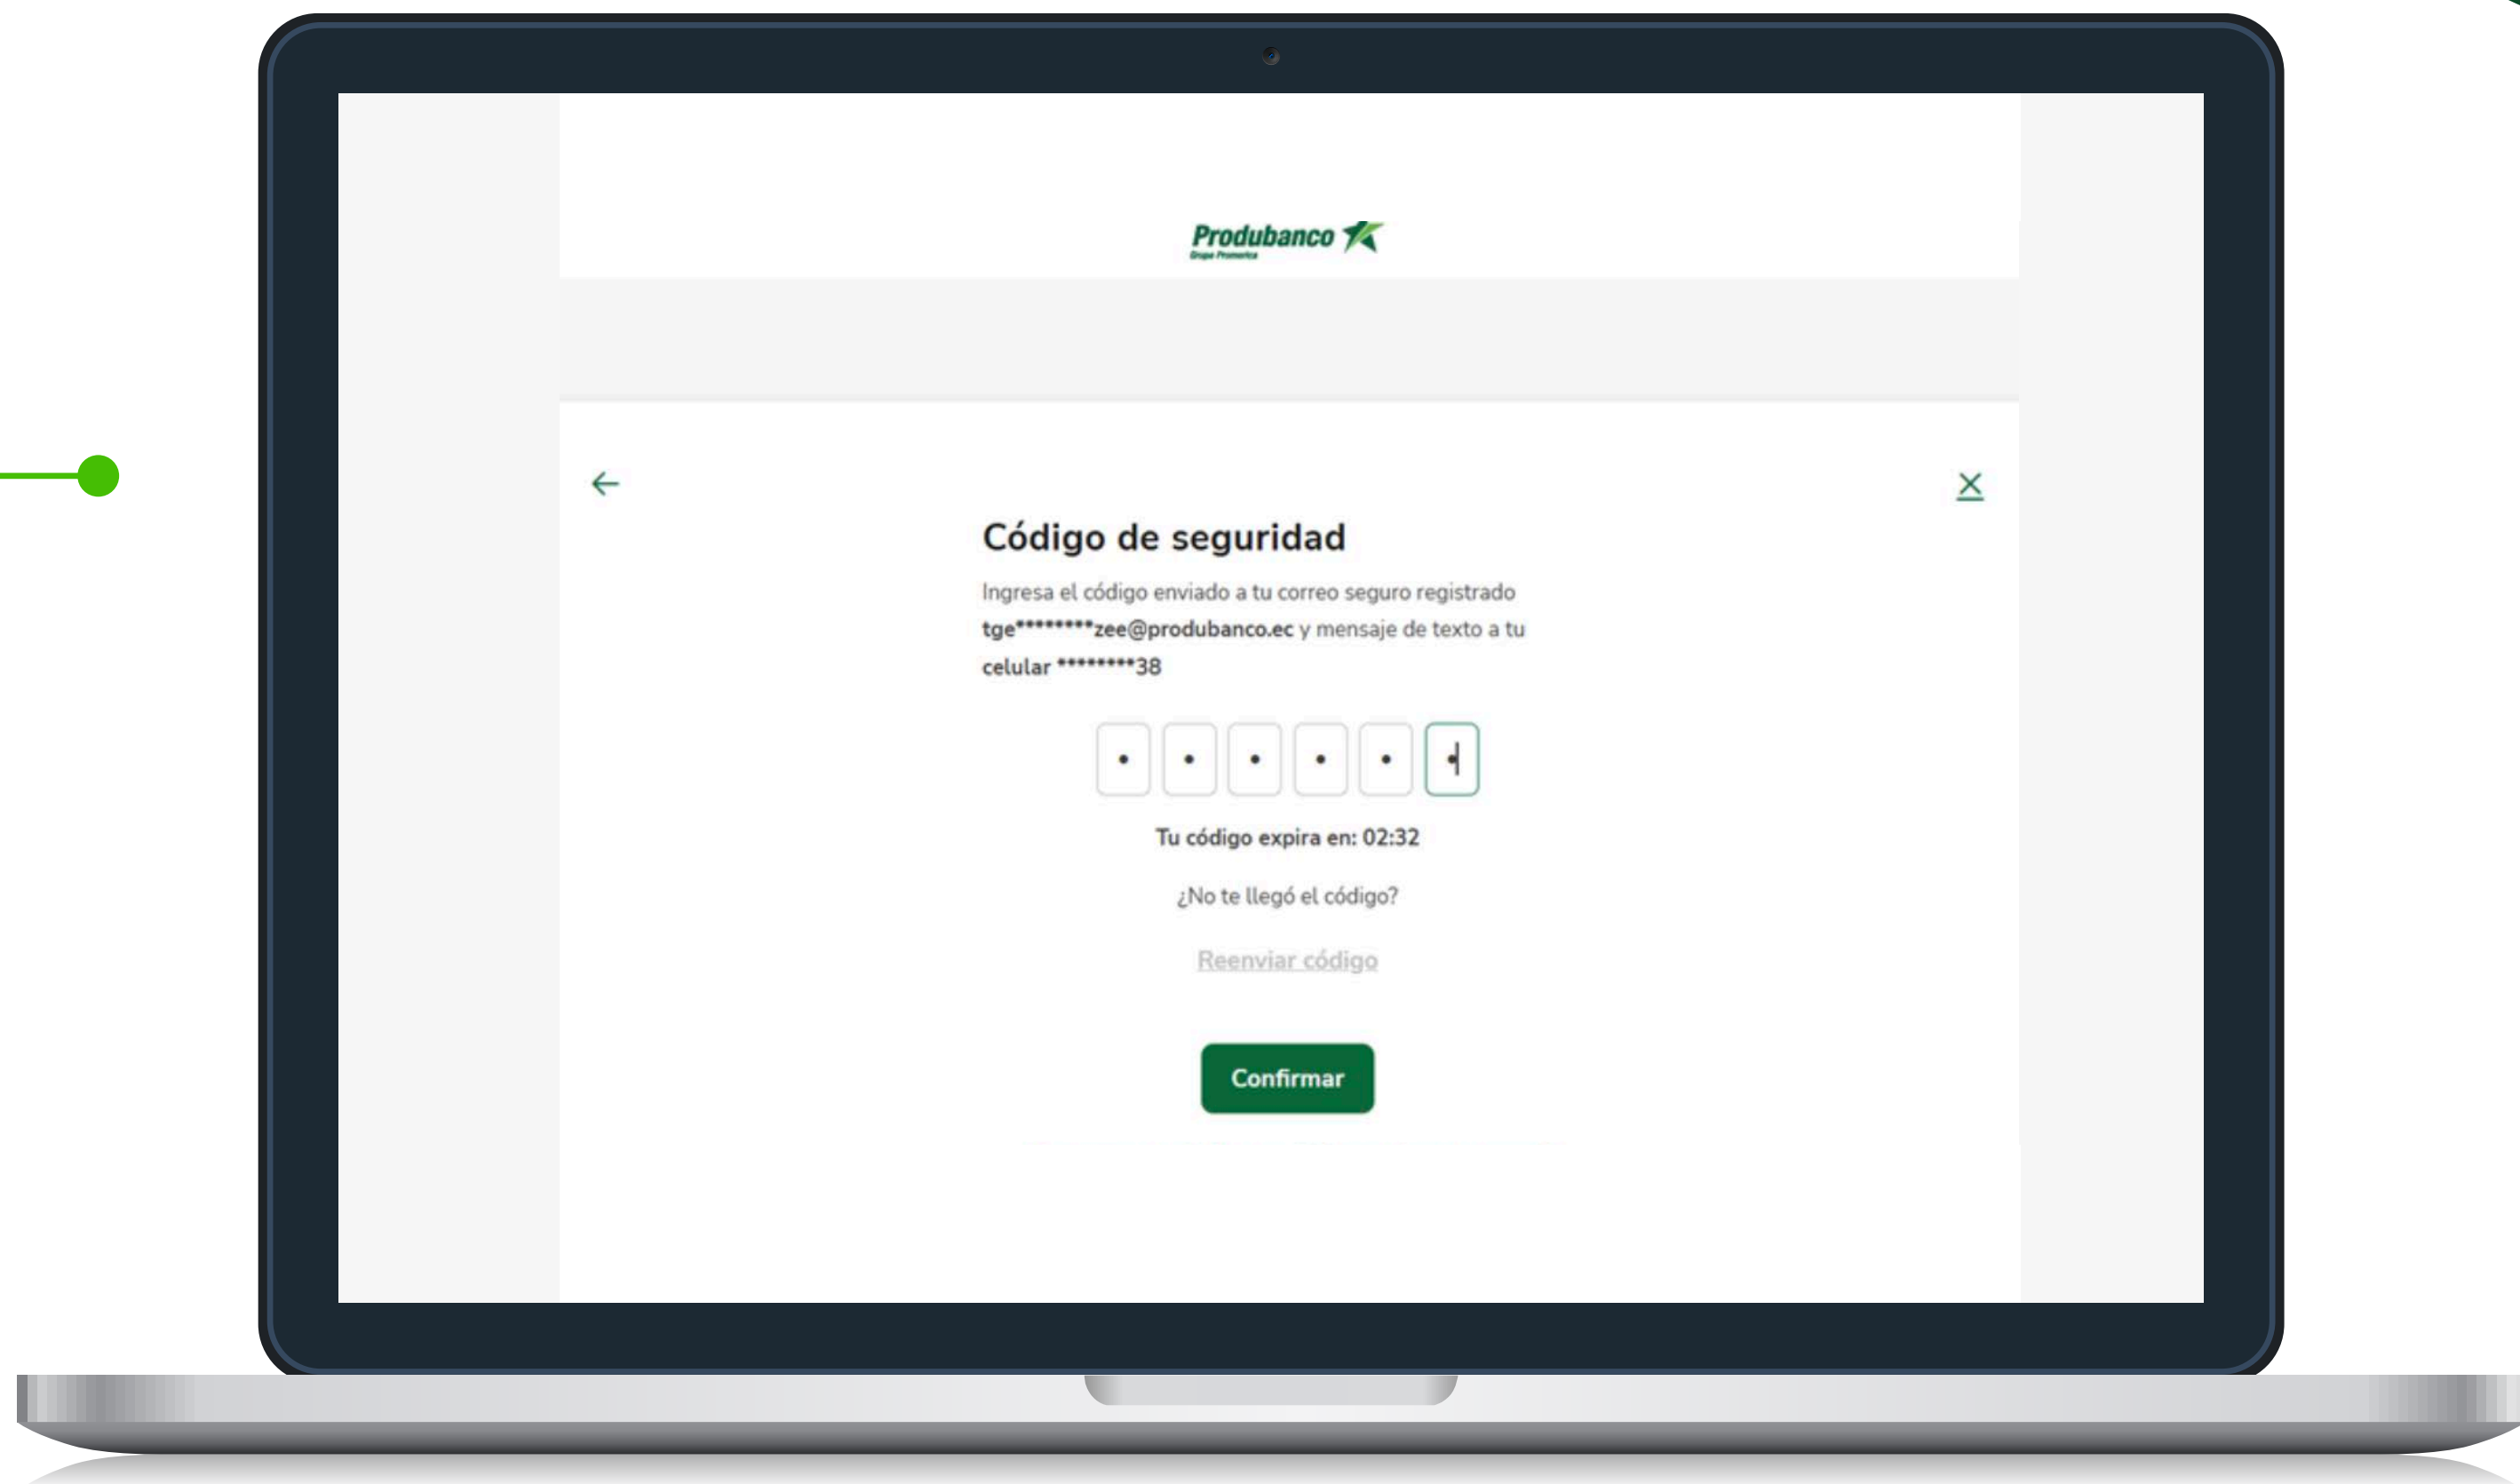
Produbanco
Grupo Promerica

Código de seguridad

Ingresa el código enviado a tu correo seguro registrado tge*********zee@produbanco.ec y mensaje de texto a tu celular *********38

Tu código expira en: 02:32

¿No te llegó el código?

Reenviar código

Confirmar